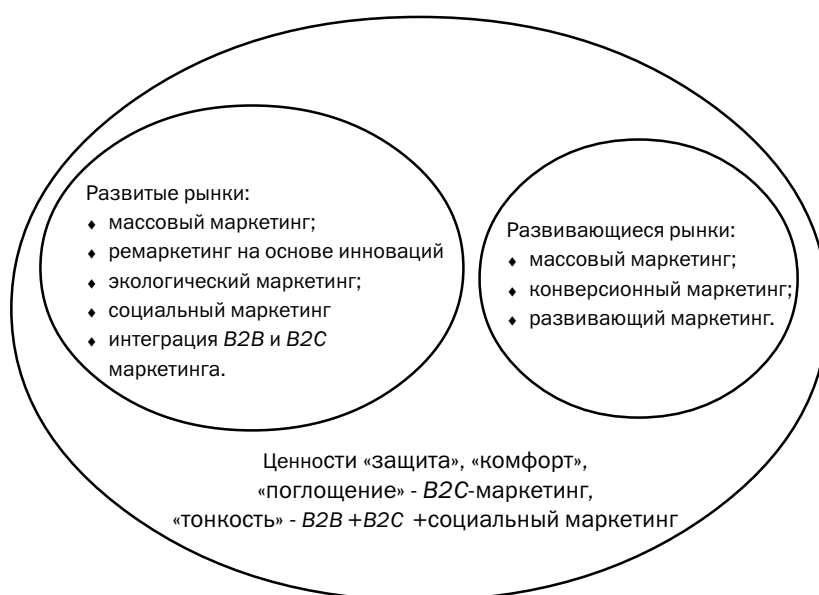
Развитые рынки:
♦ массовый маркетинг;
♦ ремаркетинг на основе инноваций
♦ экологический маркетинг;
♦ социальный маркетинг
♦ интеграция *B2B* и *B2C* маркетинга.

Развивающиеся рынки:
♦ массовый маркетинг;
♦ конверсионный маркетинг;
♦ развивающий маркетинг.

Ценности «защита», «комфорт», «поглощение» - *B2C*-маркетинг, «тонкость» - *B2B* +*B2C* +социальный маркетинг